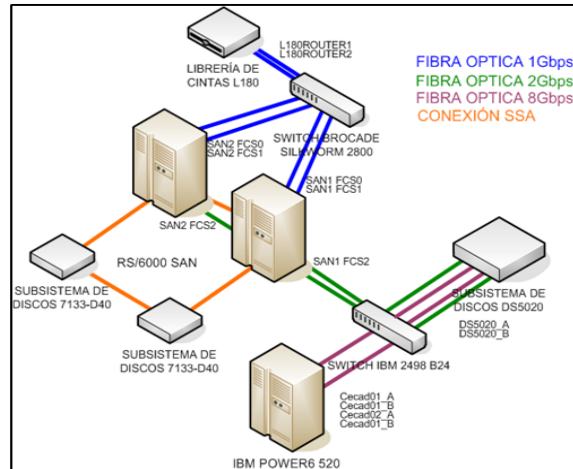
LIBRERÍA DE CINTAS L180

L180ROUTER1
L180ROUTER2

FIBRA OPTICA 1Gbps
FIBRA OPTICA 2Gbps
FIBRA OPTICA 8Gbps
CONEXIÓN SSA

SAN2 FCS0
SAN2 FCS1

SWITCH BROCADE SILKWORM 2800

SAN1 FCS0
SAN1 FCS1

SAN2 FCS2

RS/6000 SAN

SAN1 FCS2

SUBSISTEMA DE DISCOS 7133-D40

SUBSISTEMA DE DISCOS 7133-D40

SUBSISTEMA DE DISCOS DS5020

DS5020_A
DS5020_B

SWITCH IBM 2498 B24

Cecad01_A
Cecad01_B
Cecad02_A
Cecad01_B

IBM POWER6 520